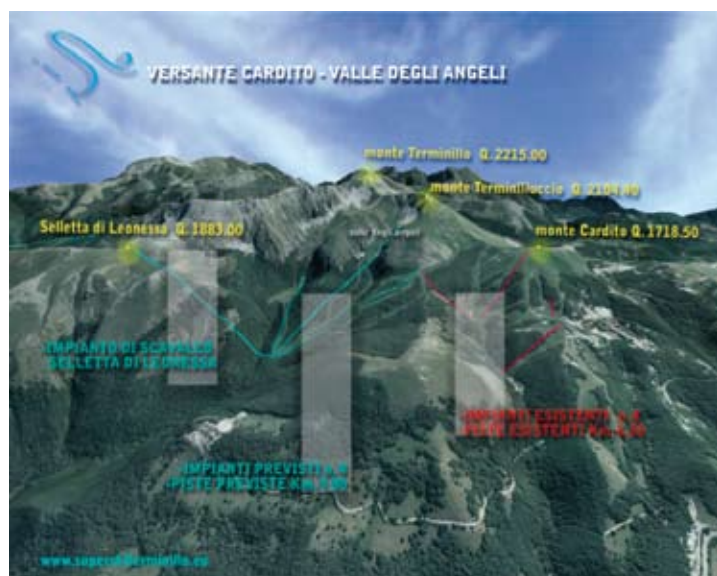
VERSANTE CARDITO - VALLE DEGLI ANGELI

monte Terminillo Q. 2215.00

monte Terminilluccio Q. 2104.00

Selletta di Leonessa Q. 1883.00

monte Cardito Q. 1718.50

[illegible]

IMPIANTO DI SCAVALCO SELLETTA DI LEONESSA

IMPIANTI PREVISTI n. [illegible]
PISTE PREVISTE Km. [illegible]

IMPIANTI ESISTENTI n. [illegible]
PISTE ESISTENTI Km. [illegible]

www.superski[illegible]terminillo.eu